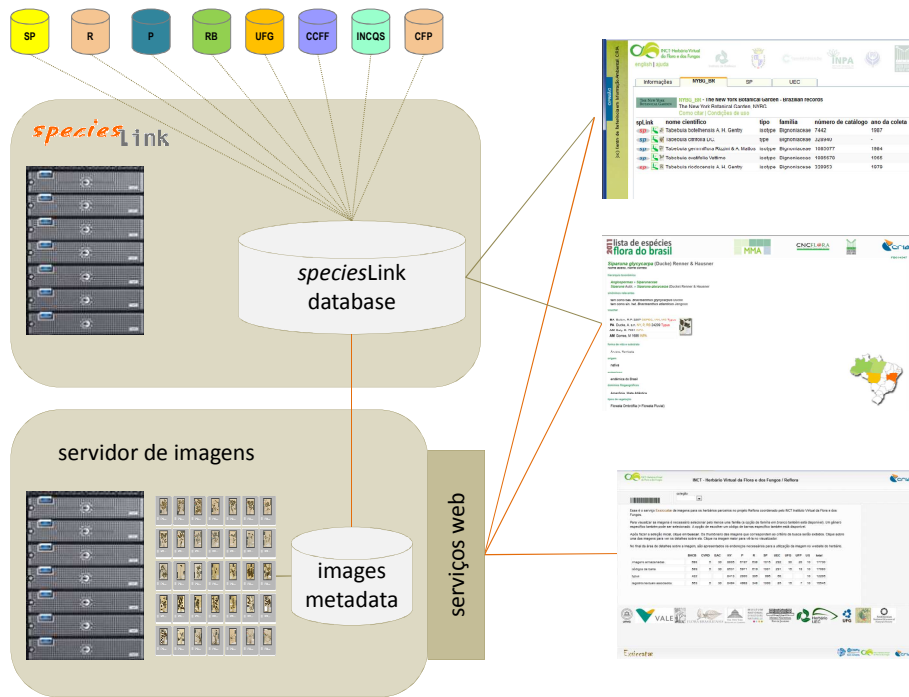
SP R P RB UFG CCFF INCQS CFP

speciesLink

speciesLink database

servidor de imagens

images metadata

serviços web

INCT Herbário Virtual da Flora e dos Fungos

Informações NYBG_BR SP UEC

NYBG_BR - The New York Botanical Garden - Brazilian records
The New York Botanical Garden, NYBG

| spLink | nome científico | tipo | família | número de catálogo | ano da coleta |
|---|---|---|---|---|---|
| | Tabebuia bolelhensis A. H. Gentry | isotype | Bignoniaceae | 7442 | 1987 |
| | Tabebuia cordiva (K) | type | Bignoniaceae | 328940 | - |
| | Tabebuia gemmiflora Rizzini & A. Mattos | isotype | Bignoniaceae | 1093077 | 1984 |
| | Tabebuia ovalifolia Vellimo | isotype | Bignoniaceae | 1005570 | 1965 |
| | Tabebuia riodocensis A. H. Gentry | isotype | Bignoniaceae | 328953 | 1979 |

2011 lista de espécies flora do brasil

MMA CNCFlora

Sipanea glycycarpa (Ducke) Renner & Hausner

INCT - Herbário Virtual da Flora e dos Fungos / Reflora

VALE UFG

Embrapa